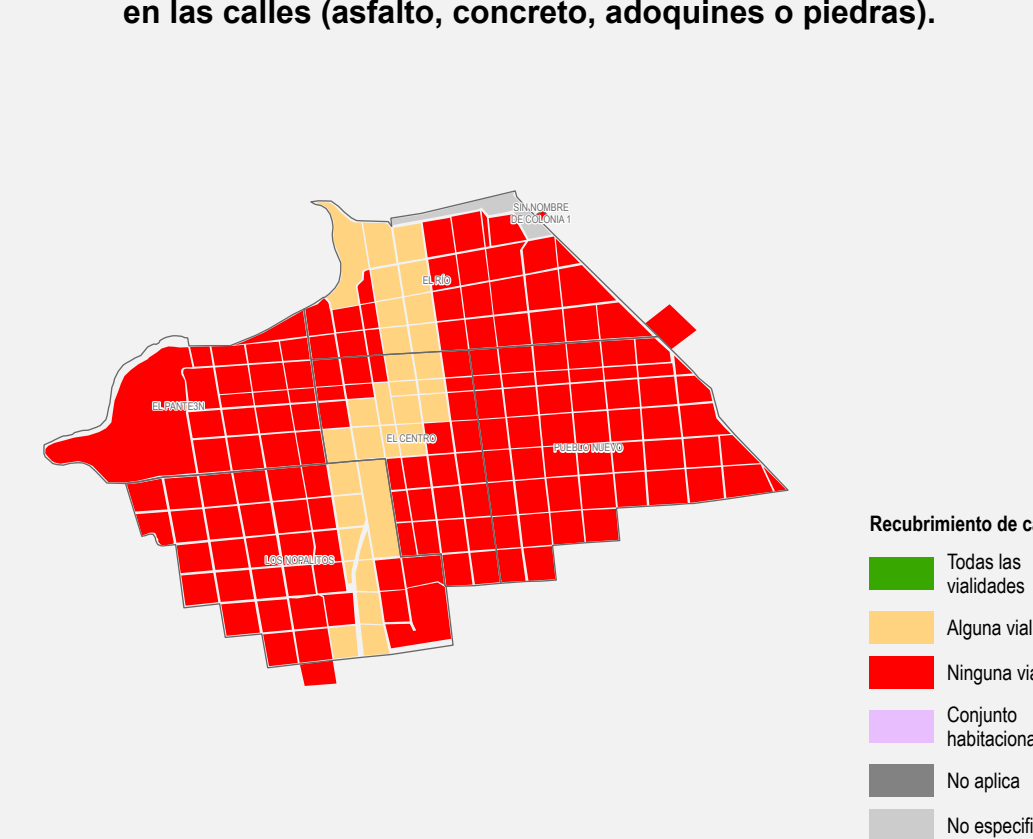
en las calles (asfalto, concreto, adoquines o piedras).

SIN NOMBRE DE COLONIA 1
EL RÍO
EL PANTEÓN
EL CENTRO
PUEBLO NUEVO
LOS NOPALITOS

Recubrimiento de c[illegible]
Todas las vialidades
Alguna vial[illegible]
Ninguna via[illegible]
Conjunto habitaciona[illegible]
No aplica
No especifi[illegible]